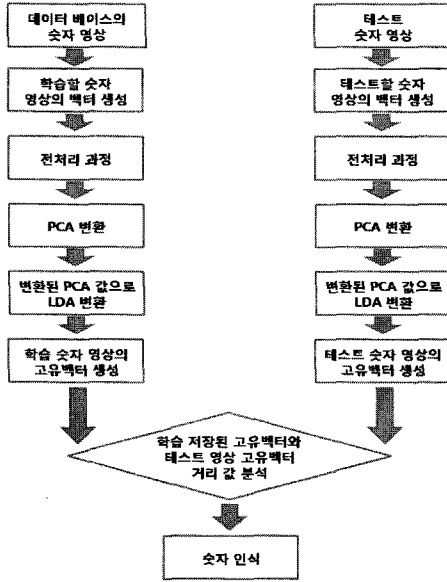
데이터 베이스의 숫자 영상

학습할 숫자 영상의 벡터 생성

전처리 과정

PCA 변환

변환된 PCA 값으로 LDA 변환

학습 숫자 영상의 고유벡터 생성

테스트 숫자 영상

테스트할 숫자 영상의 벡터 생성

전처리 과정

PCA 변환

변환된 PCA 값으로 LDA 변환

테스트 숫자 영상의 고유벡터 생성

학습 저장된 고유벡터와 테스트 영상 고유벡터 거리 값 분석

숫자 인식